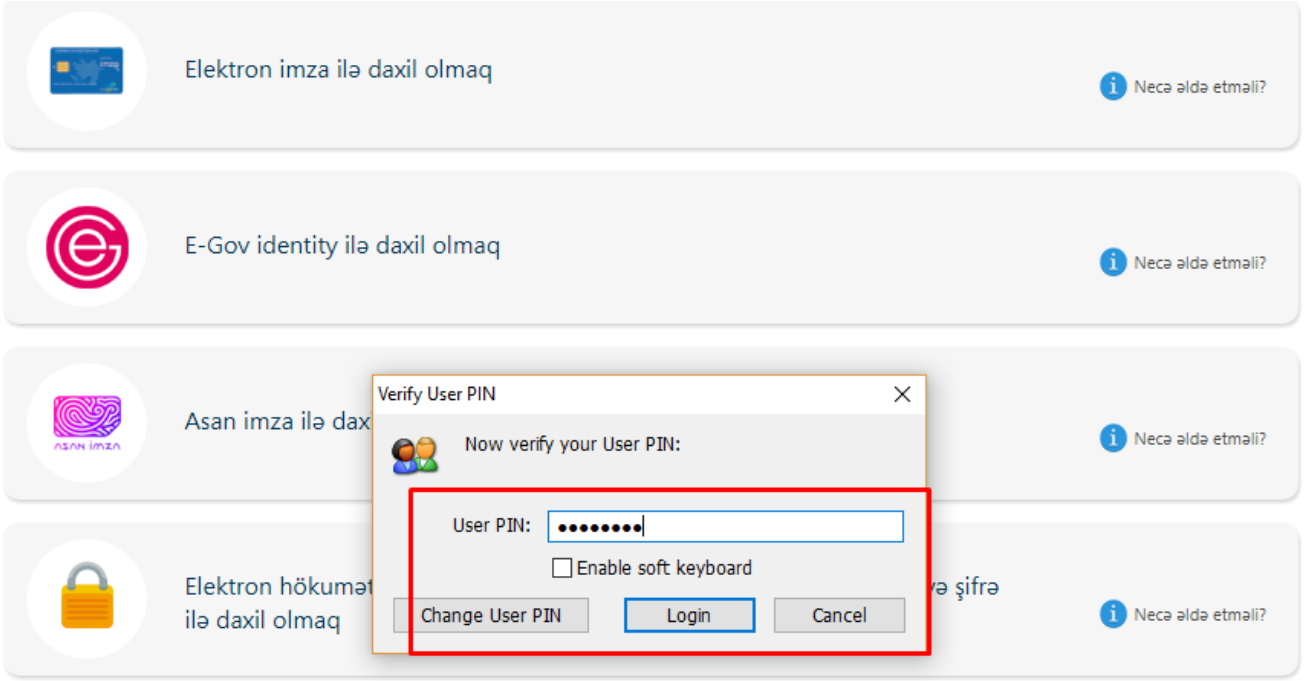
imza

Elektron imza ilə daxil olmaq

Necə əldə etməli?

E-Gov identity ilə daxil olmaq

Necə əldə etməli?

ASAN İMZA

Asan imza ilə dax

Necə əldə etməli?

Elektron hökumət

ilə daxil olmaq

və şifrə

Necə əldə etməli?

Verify User PIN

Now verify your User PIN:

User PIN: ●●●●●●●●

Enable soft keyboard

Change User PIN

Login

Cancel